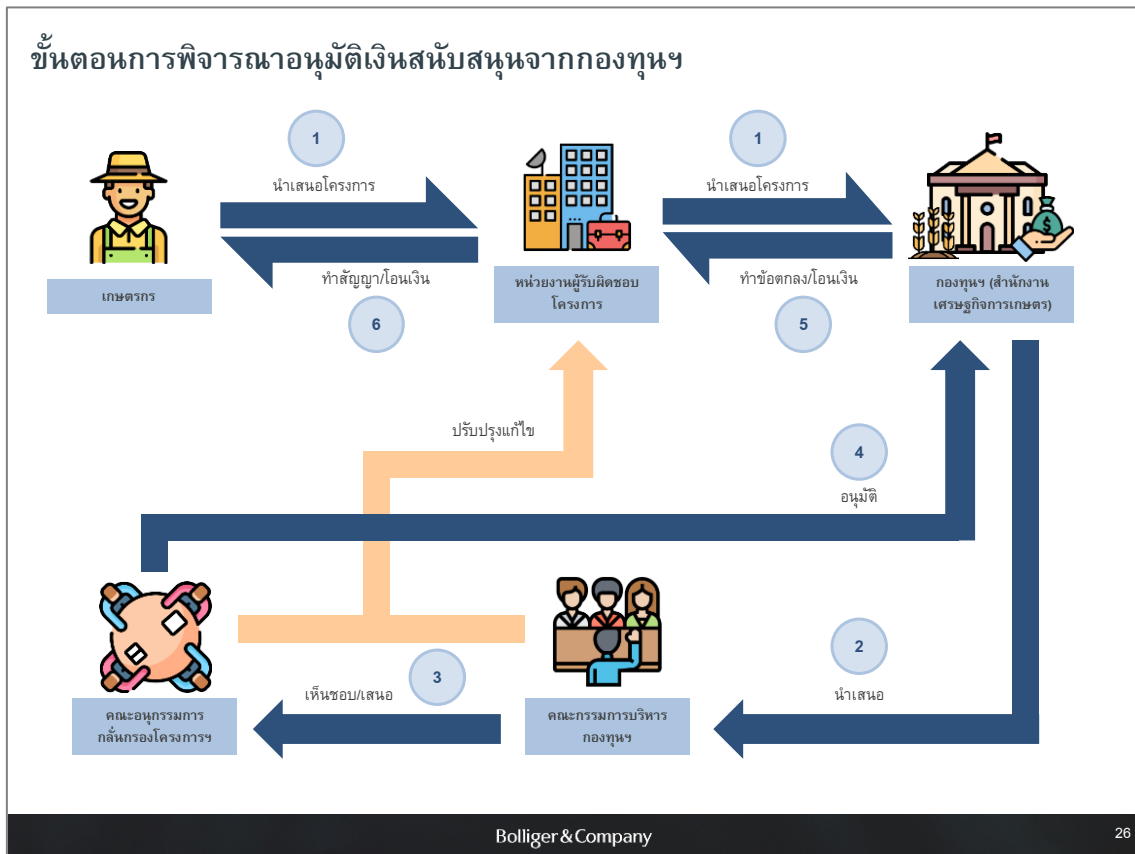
ขั้นตอนการพิจารณาอนุมัติเงินสนับสนุนจากกองทุนฯ

1

นำเสนอโครงการ

ทำสัญญา/โอนเงิน

6

เกษตรกร

หน่วยงานผู้รับผิดชอบโครงการ

1

นำเสนอโครงการ

ทำข้อตกลง/โอนเงิน

5

กองทุนฯ (สำนักงานเศรษฐกิจการเกษตร)

ปรับปรุงแก้ไข

4

อนุมัติ

2

นำเสนอ

3

เห็นชอบ/เสนอ

คณะอนุกรรมการกลั่นกรองโครงการฯ

คณะกรรมการบริหารกองทุนฯ

Bolliger&Company

26